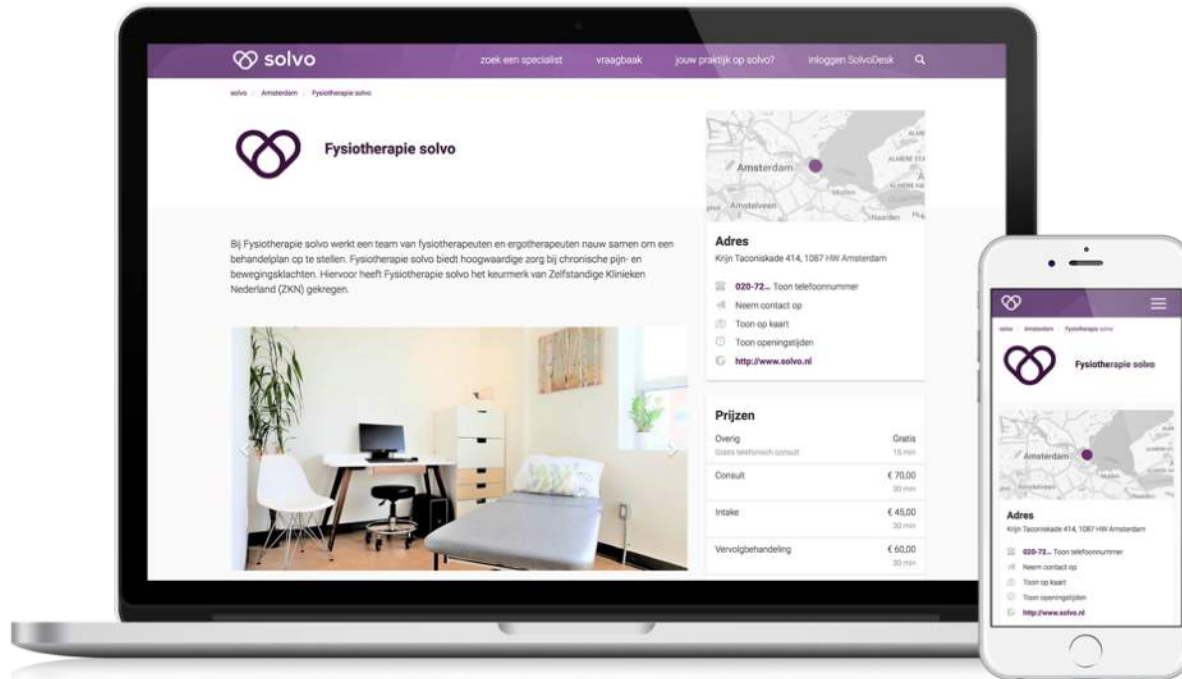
solvo

zoek een specialist vraagbaak jouw praktijk op solvo? inloggen SolvoDesk

solvo / Amsterdam / Fysiotherapie solvo

Fysiotherapie solvo

Bij Fysiotherapie solvo werkt een team van fysiotherapeuten en ergotherapeuten nauw samen om een behandelplan op te stellen. Fysiotherapie solvo biedt hoogwaardige zorg bij chronische pijn- en bewegingsklachten. Hiervoor heeft Fysiotherapie solvo het keurmerk van Zelfstandige Klinieken Nederland (ZKN) gekregen.

Amsterdam
Amstelveen

Adres
Krijn Taconiskade 414, 1087 HW Amsterdam

020-72... Toon telefoonnummer
Neem contact op
Toon op kaart
Toon openingstijden
http://www.solvo.nl

Prijzen

| | |
|---|---|
| Overig<br>Gratis telefonisch consult | Gratis<br>15 min |
| Consult | € 70,00<br>30 min |
| Intake | € 45,00<br>30 min |
| Vervolgbehandeling | € 60,00<br>30 min |

solvo / Amsterdam / Fysiotherapie solvo

Fysiotherapie solvo

Amsterdam

Adres
Krijn Taconiskade 414, 1087 HW Amsterdam

020-72... Toon telefoonnummer
Neem contact op
Toon op kaart
Toon openingstijden
http://www.solvo.nl